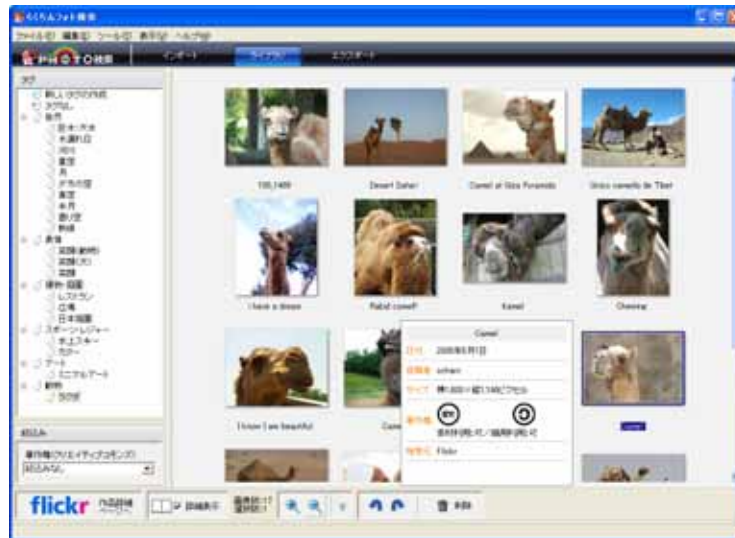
らくらくフォト検索
ファイル(F) 編集(E) ツール(T) 表示(V) ヘルプ(H)
PHOTO検索
インポート
ライブラリ
エクスポート
タグ
新しいタグの作成
タグなし
自然
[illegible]
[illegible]
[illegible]
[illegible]
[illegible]
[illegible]
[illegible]
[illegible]
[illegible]
食事
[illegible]
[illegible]
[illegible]
建物・風景
レストラン
公園
日本風景
スポーツ・レジャー
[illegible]
カヌー
アート
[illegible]
動物
ラクダ
画像名
著作権(クリエイティブ・コモンズ)
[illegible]
100_1489
Desert Safari
Camel at Giza Pyramids
Gobi camels in Tibet
I have a dream
Rabid camel?
Kamel
Chewing
I know I am beautiful
Camel
日付 2008年8月7日
投稿者 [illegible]
サイズ 横1,600×縦1,195ピクセル
著作権
表示 継承
サイト Flickr
flickr
詳細表示